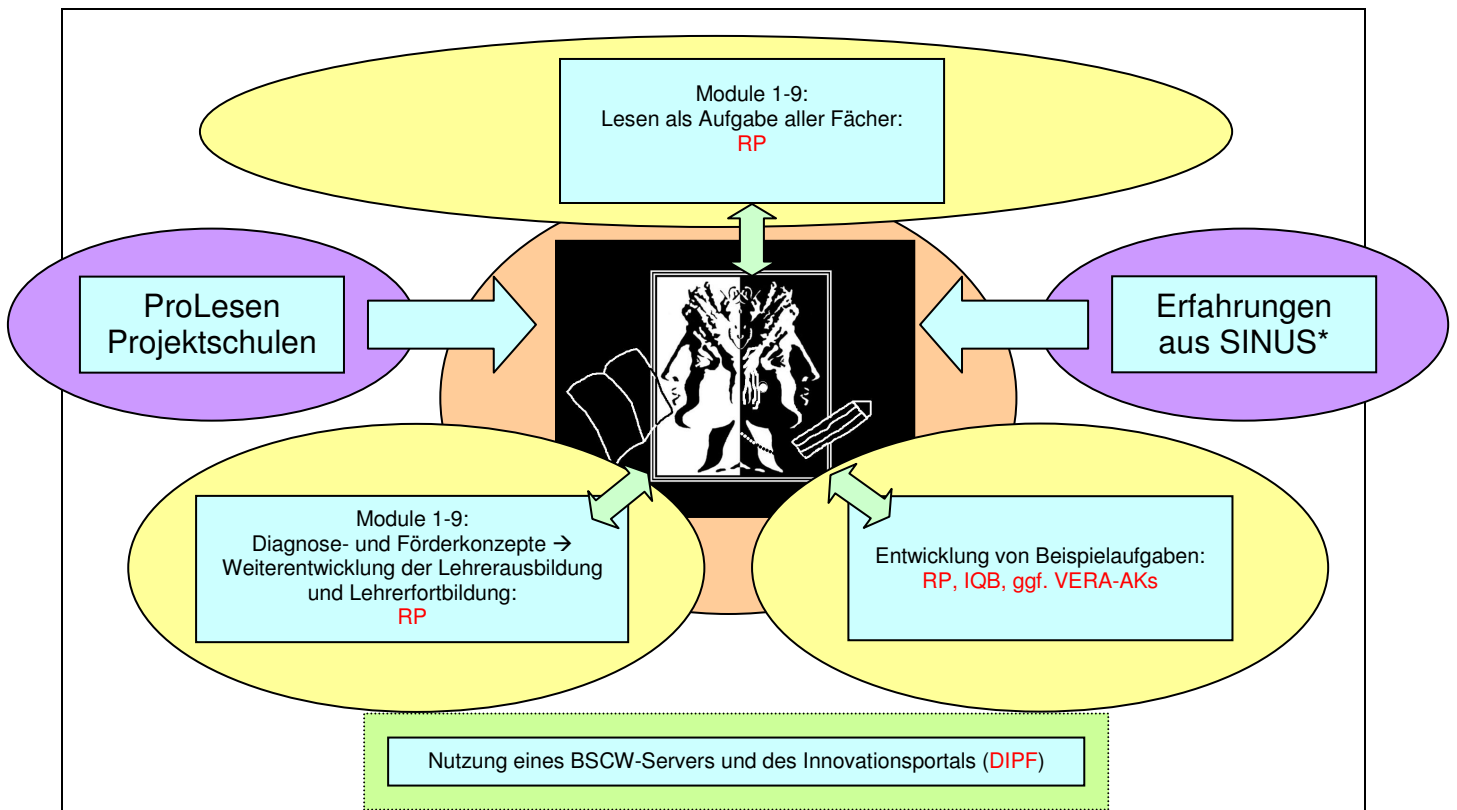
Module 1-9:
Lesen als Aufgabe aller Fächer:
RP

ProLesen
Projektschulen

Erfahrungen
aus SINUS*

Module 1-9:
Diagnose- und Förderkonzepte →
Weiterentwicklung der Lehrerausbildung
und Lehrerfortbildung:
RP

Entwicklung von Beispielaufgaben:
RP, IQB, ggf. VERA-AKs

Nutzung eines BSCW-Servers und des Innovationsportals (DIPF)